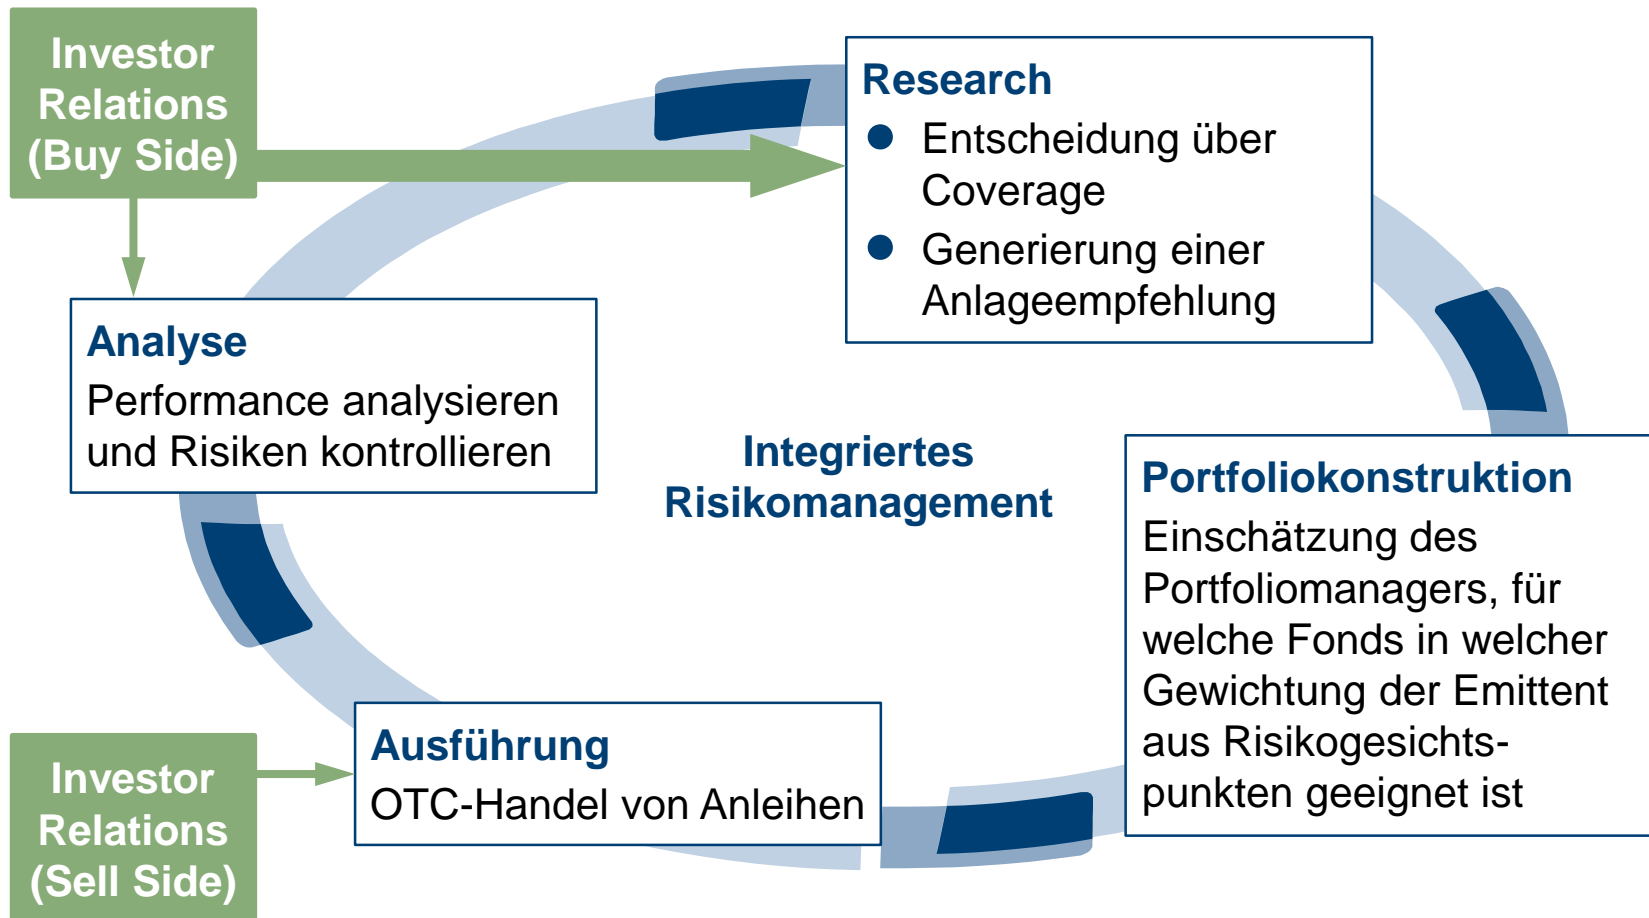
Investor Relations (Buy Side)

Research
- Entscheidung über Coverage
- Generierung einer Anlageempfehlung

Analyse
Performance analysieren und Risiken kontrollieren

Integriertes Risikomanagement

Portfoliokonstruktion
Einschätzung des Portfoliomanagers, für welche Fonds in welcher Gewichtung der Emittent aus Risikogesichtspunkten geeignet ist

Investor Relations (Sell Side)

Ausführung
OTC-Handel von Anleihen